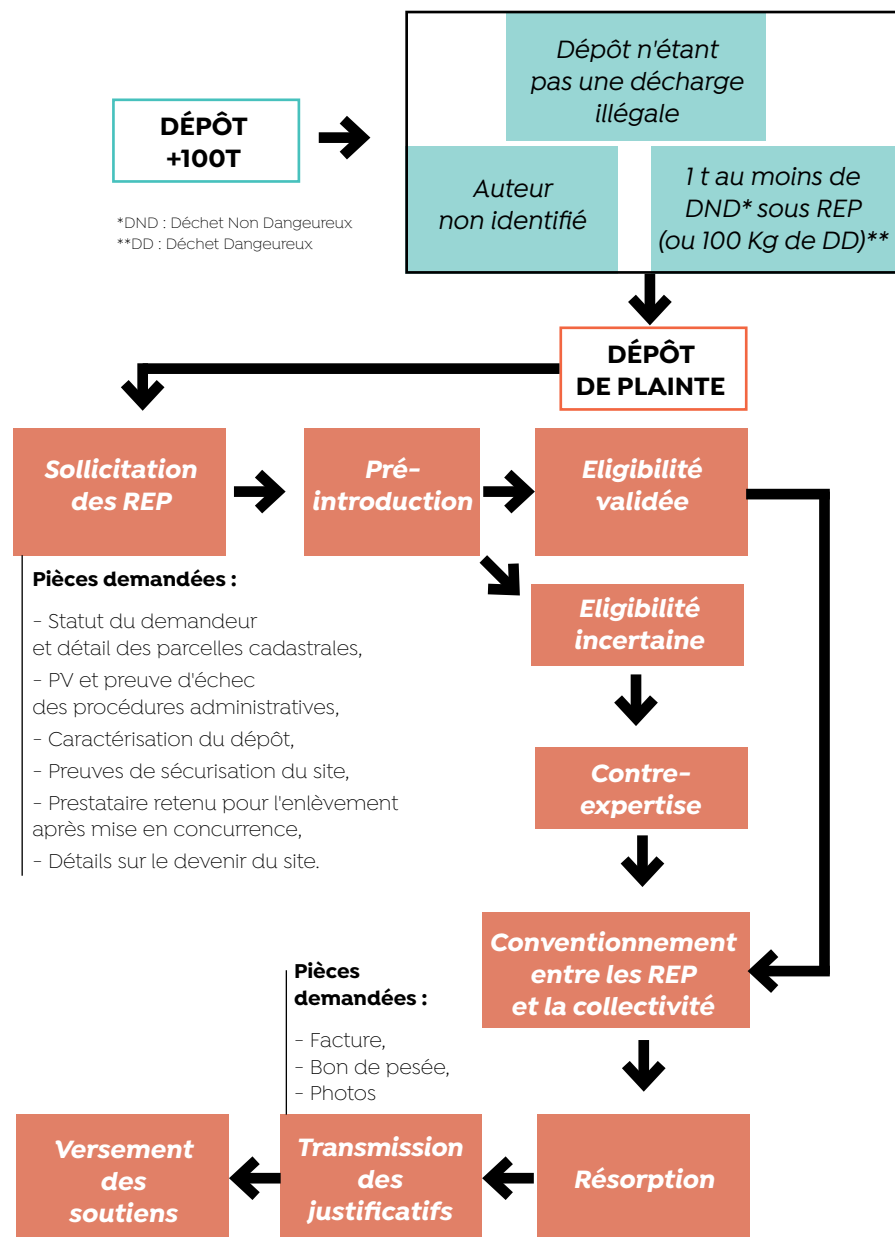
DÉPÔT +100T

*DND : Déchet Non Dangereux
**DD : Déchet Dangereux

Dépôt n'étant pas une décharge illégale

Auteur non identifié

1 t au moins de DND* sous REP (ou 100 Kg de DD)**

DÉPÔT DE PLAINTE

Sollicitation des REP

Pré-introduction

Eligibilité validée

Pièces demandées :

- Statut du demandeur et détail des parcelles cadastrales,
- PV et preuve d'échec des procédures administratives,
- Caractérisation du dépôt,
- Preuves de sécurisation du site,
- Prestataire retenu pour l'enlèvement après mise en concurrence,
- Détails sur le devenir du site.

Eligibilité incertaine

Contre-expertise

Conventionnement entre les REP et la collectivité

Pièces demandées :

- Facture,
- Bon de pesée,
- Photos

Versement des soutiens

Transmission des justificatifs

Résorption